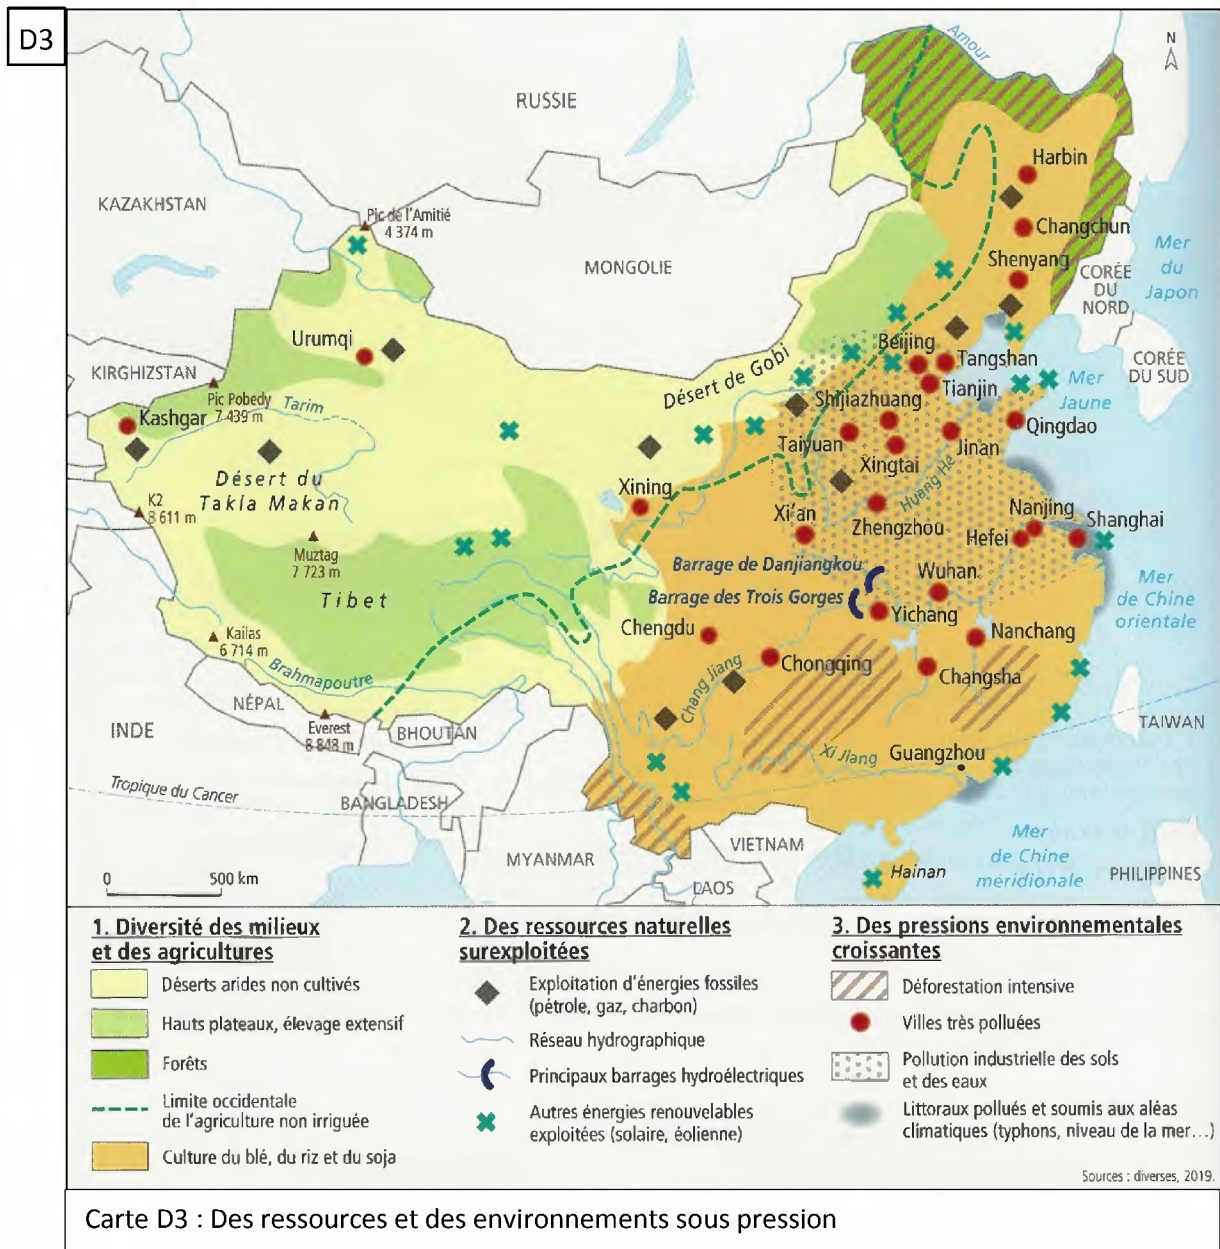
D3

N

RUSSIE

Amour

KAZAKHSTAN

Pic de l'Amitié 4 374 m

MONGOLIE

Harbin

Changchun

Shenyang

Mer du Japon

CORÉE DU NORD

Urumqi

Beijing

Tangshan

CORÉE DU SUD

KIRGHIZSTAN

Pic Pobedy 7 439 m

Tarim

Désert de Gobi

Tianjin

Mer Jaune

Kashgar

Shijiazhuang

Qingdao

Taiyuan

Jinan

Xingtai

Désert du Takla Makan

Huang He

Xining

K2 8 611 m

Xi'an

Zhengzhou

Nanjing

Shanghai

Hefei

Muztag 7 723 m

Barrage de Danjiangkou

Wuhan

Mer de Chine orientale

Tibet

Barrage des Trois Gorges

Yichang

Chengdu

Nanchang

Kailas 6 714 m

Chongqing

Changsha

Brahmapoutre

Chang Jiang

NÉPAL

INDE

Everest 8 848 m

BHOUTAN

TAIWAN

Xi Jiang

Guangzhou

Tropique du Cancer

BANGLADESH

VIETNAM

Mer de Chine méridionale

MYANMAR

0 500 km

Hainan

PHILIPPINES

LAOS

1. Diversité des milieux et des agricultures

Déserts arides non cultivés

Hauts plateaux, élevage extensif

Forêts

Limite occidentale de l'agriculture non irriguée

Culture du blé, du riz et du soja

2. Des ressources naturelles surexploitées

Exploitation d'énergies fossiles (pétrole, gaz, charbon)

Réseau hydrographique

Principaux barrages hydroélectriques

Autres énergies renouvelables exploitées (solaire, éolienne)

3. Des pressions environnementales croissantes

Déforestation intensive

Villes très polluées

Pollution industrielle des sols et des eaux

Littoraux pollués et soumis aux aléas climatiques (typhons, niveau de la mer...)

Sources : diverses, 2019.

Carte D3 : Des ressources et des environnements sous pression